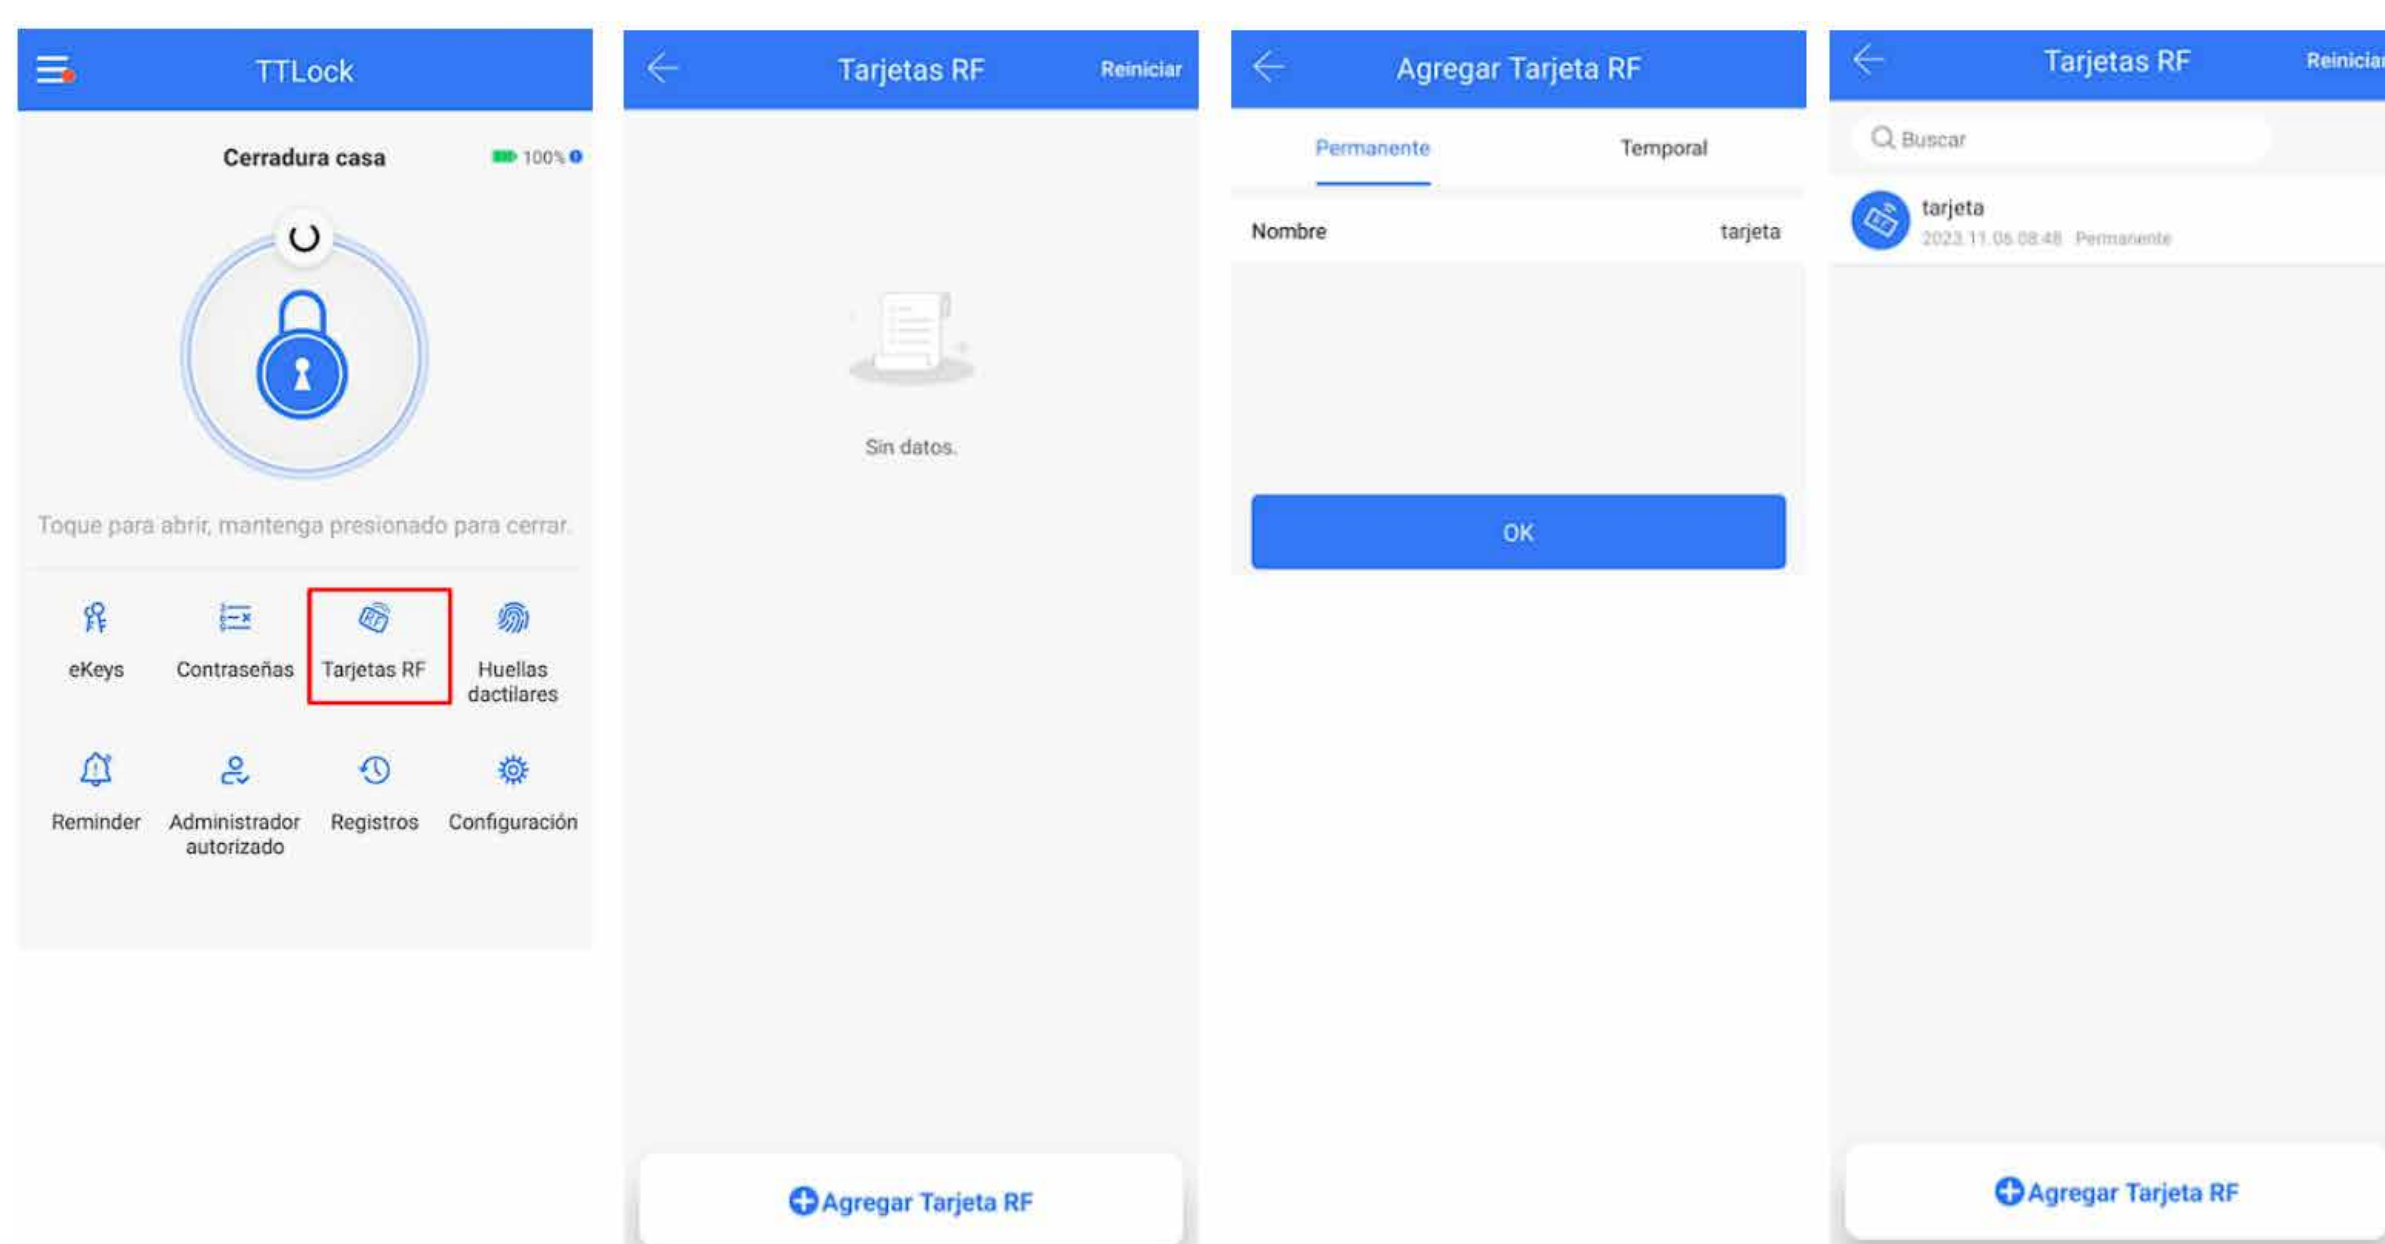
TTLock

Cerradura casa 100%

Toque para abrir, mantenga presionado para cerrar.

eKeys
Contraseñas
Tarjetas RF
Huellas dactilares
Reminder
Administrador autorizado
Registros
Configuración

Tarjetas RF Reiniciar

Sin datos.

Agregar Tarjeta RF

Agregar Tarjeta RF

Permanente
Temporal

Nombre tarjeta

OK

Tarjetas RF Reinicia

Buscar

tarjeta
2023.11.06 08:48 Permanente

Agregar Tarjeta RF